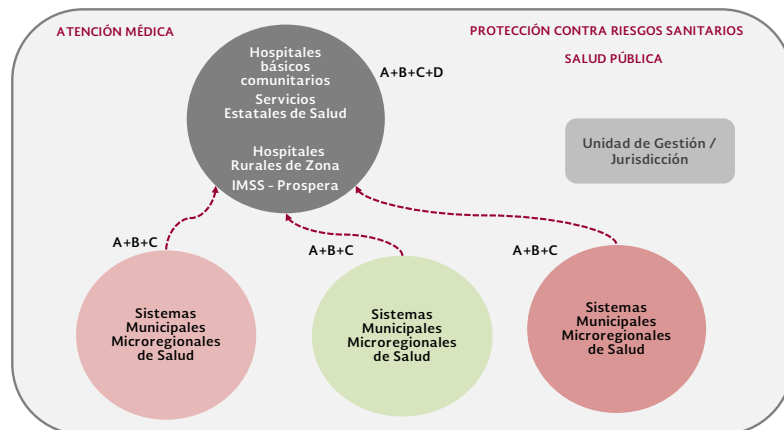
ATENCIÓN MÉDICA

PROTECCIÓN CONTRA RIESGOS SANITARIOS

SALUD PÚBLICA

Hospitales básicos comunitarios

Servicios Estatales de Salud

Hospitales Rurales de Zona

IMSS - Prospera

A+B+C+D

Unidad de Gestión / Jurisdicción

A+B+C

A+B+C

A+B+C

Sistemas Municipales Microregionales de Salud

Sistemas Municipales Microregionales de Salud

Sistemas Municipales Microregionales de Salud